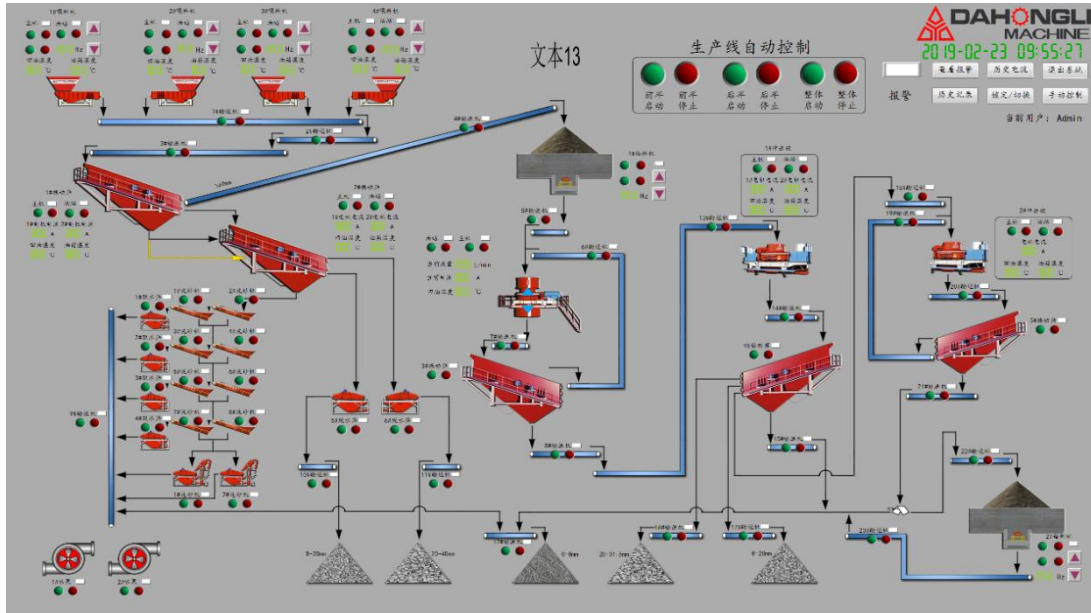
DAHONGLI MACHINE
2019-02-23 09:55:27

文本13

生产线自动控制

前半启动
前半停止
后半启动
后半停止
整体启动
整体停止

报警
查看报警
历史曲线
退出系统
历史记录
锁定/切换
手动控制
当前用户: Admin

1#喂料机
2#喂料机
3#喂料机
4#喂料机
Hz
3#输送机
4#输送机
2#输送机
1#输送机
5#输送机
6#输送机
7#输送机
8#输送机
9#输送机
10#输送机
11#输送机
12#输送机
13#输送机
14#输送机
15#输送机
16#输送机
17#输送机
18#输送机
19#输送机
20#输送机
21#输送机
22#输送机
23#输送机

1#水泵
2#水泵

0-5mm
5-10mm
10-20mm
20-31.5mm
0-20mm